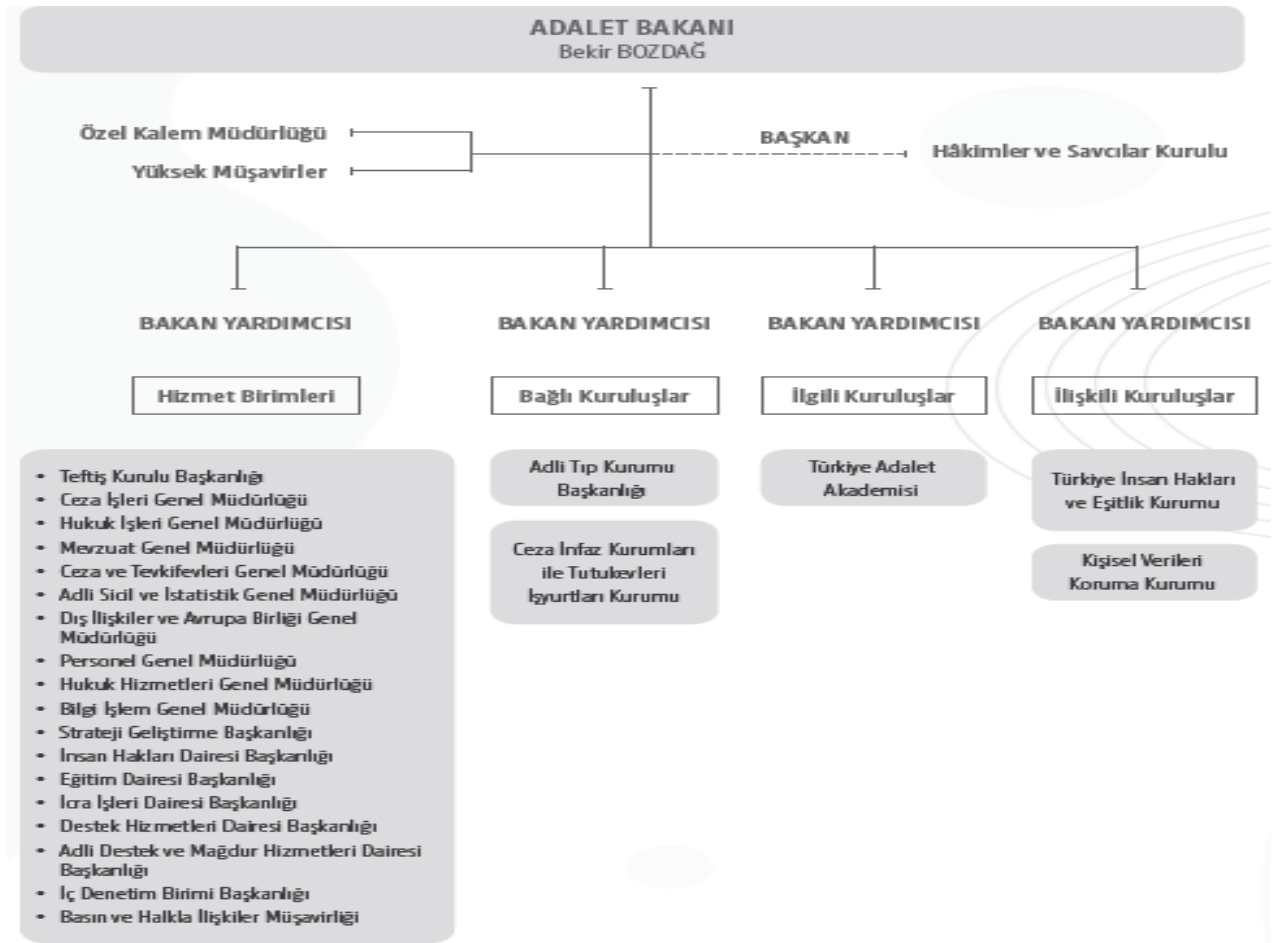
ADALET BAKANI
Bekir BOZDAĞ

Özel Kalem Müdürlüğü

Yüksek Müşavirler

BAŞKAN

Hâkimler ve Savcılar Kurulu

BAKAN YARDIMCISI

Hizmet Birimleri

- Teftiş Kurulu Başkanlığı
- Ceza İşleri Genel Müdürlüğü
- Hukuk İşleri Genel Müdürlüğü
- Mevzuat Genel Müdürlüğü
- Ceza ve Tevkifevleri Genel Müdürlüğü
- Adli Sicil ve İstatistik Genel Müdürlüğü
- Dış İlişkiler ve Avrupa Birliği Genel Müdürlüğü
- Personel Genel Müdürlüğü
- Hukuk Hizmetleri Genel Müdürlüğü
- Bilgi İşlem Genel Müdürlüğü
- Strateji Geliştirme Başkanlığı
- İnsan Hakları Dairesi Başkanlığı
- Eğitim Dairesi Başkanlığı
- İcra İşleri Dairesi Başkanlığı
- Destek Hizmetleri Dairesi Başkanlığı
- Adli Destek ve Mağdur Hizmetleri Dairesi Başkanlığı
- İç Denetim Birimi Başkanlığı
- Basın ve Halkla İlişkiler Müşavirliği

BAKAN YARDIMCISI

Bağlı Kuruluşlar

Adli Tıp Kurumu Başkanlığı

Ceza İnfaz Kurumları ile Tutukevleri İşyurtları Kurumu

BAKAN YARDIMCISI

İlgili Kuruluşlar

Türkiye Adalet Akademisi

BAKAN YARDIMCISI

İlişkili Kuruluşlar

Türkiye İnsan Hakları ve Eşitlik Kurumu

Kişisel Verileri Koruma Kurumu